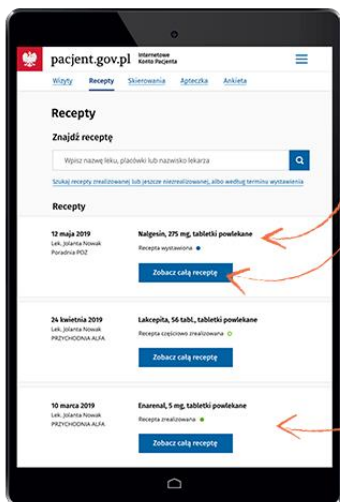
pacjent.gov.pl Internetowe Konto Pacjenta

Wizyty Recepty Skierowania Apteczka Ankieta

Recepty

Znajdź receptę

Wpisz nazwę leku, placówki lub nazwisko lekarza

Szukaj recepty zrealizowanej lub jeszcze niezrealizowanej, albo według terminu wystawienia

Recepty

12 maja 2019
Lek. Jolanta Nowak
Poradnia POZ

Nalgesin, 275 mg, tabletki powlekane
Recepta wystawiona

Zobacz całą receptę

24 kwietnia 2019
Lek. Jolanta Nowak
PRZYCHODNIA ALFA

Lakcepita, 56 tabl., tabletki powlekane
Recepta częściowo zrealizowana

Zobacz całą receptę

10 marca 2019
Lek. Jolanta Nowak
PRZYCHODNIA ALFA

Enarenal, 5 mg, tabletki powlekane
Recepta zrealizowana

Zobacz całą receptę